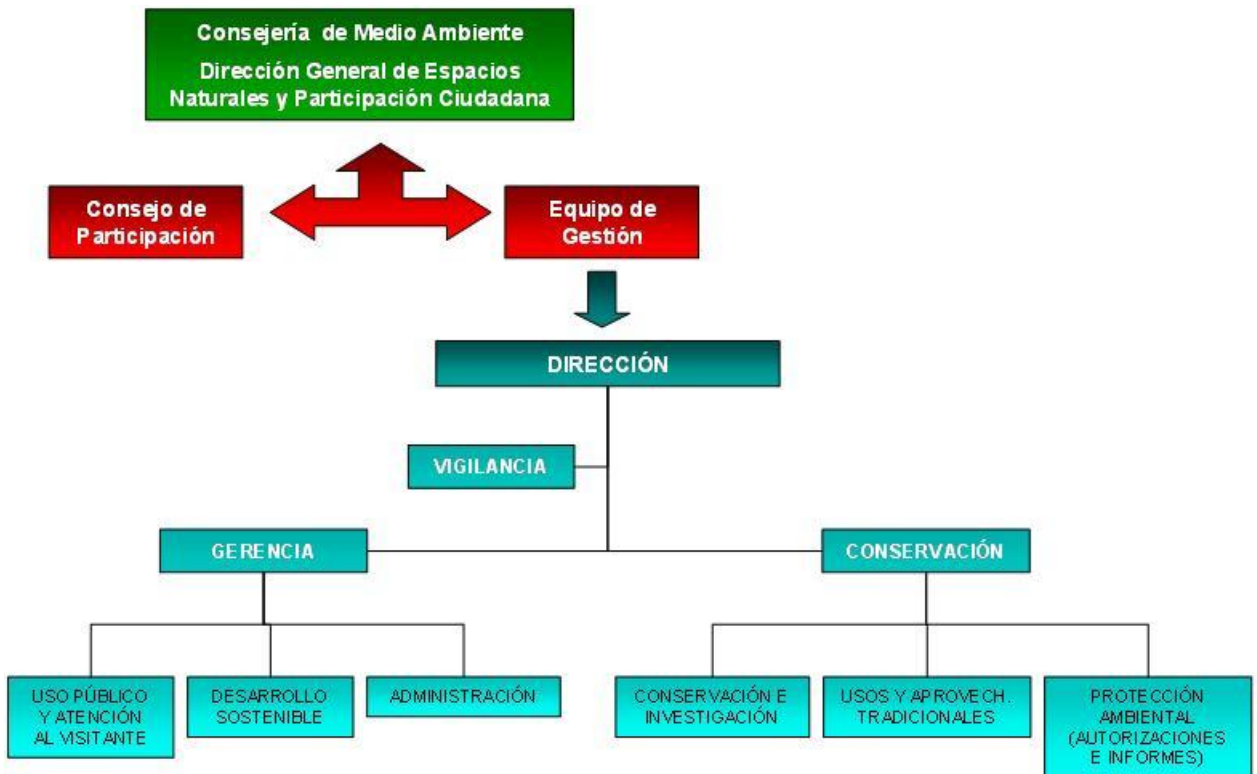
Consejería de Medio Ambiente
Dirección General de Espacios Naturales y Participación Ciudadana

Consejo de Participación

Equipo de Gestión

DIRECCIÓN

VIGILANCIA

GERENCIA

CONSERVACIÓN

USO PÚBLICO Y ATENCIÓN AL VISITANTE

DESARROLLO SOSTENIBLE

ADMINISTRACIÓN

CONSERVACIÓN E INVESTIGACIÓN

USOS Y APROVECH. TRADICIONALES

PROTECCIÓN AMBIENTAL (AUTORIZACIONES E INFORMES)